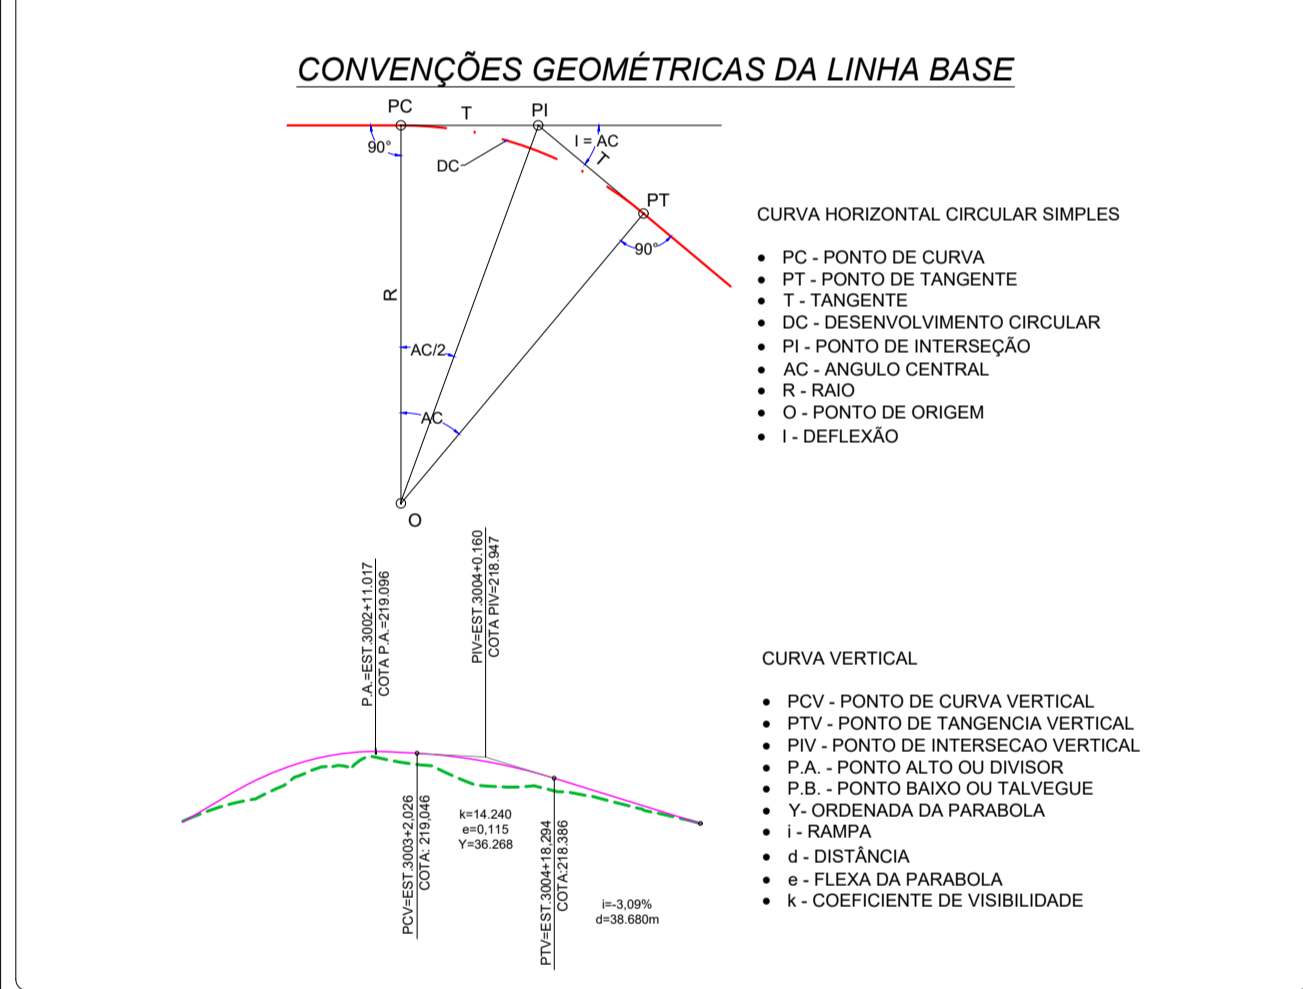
CONVENÇÕES GEOMÉTRICAS DA LINHA BASE

PC
T
PI
I = AC
T
90°
DC
PT
90°
R
AC/2
AC
O

CURVA HORIZONTAL CIRCULAR SIMPLES

- PC - PONTO DE CURVA
- PT - PONTO DE TANGENTE
- T - TANGENTE
- DC - DESENVOLVIMENTO CIRCULAR
- PI - PONTO DE INTERSEÇÃO
- AC - ANGULO CENTRAL
- R - RAIO
- O - PONTO DE ORIGEM
- I - DEFLEXÃO

P.A.=EST.3002+11.017
COTA P.A.=219.096
PIV=EST.3004+0.160
COTA PIV=218.947
PCV=EST.3003+2.026
COTA: 219,046
k=14.240
e=0,115
Y=36.268
PTV=EST.3004+18.294
COTA:218.386
i=-3,09%
d=38.680m

CURVA VERTICAL

- PCV - PONTO DE CURVA VERTICAL
- PTV - PONTO DE TANGENCIA VERTICAL
- PIV - PONTO DE INTERSECAO VERTICAL
- P.A. - PONTO ALTO OU DIVISOR
- P.B. - PONTO BAIXO OU TALVEGUE
- Y- ORDENADA DA PARABOLA
- i - RAMPA
- d - DISTÂNCIA
- e - FLEXA DA PARABOLA
- k - COEFICIENTE DE VISIBILIDADE